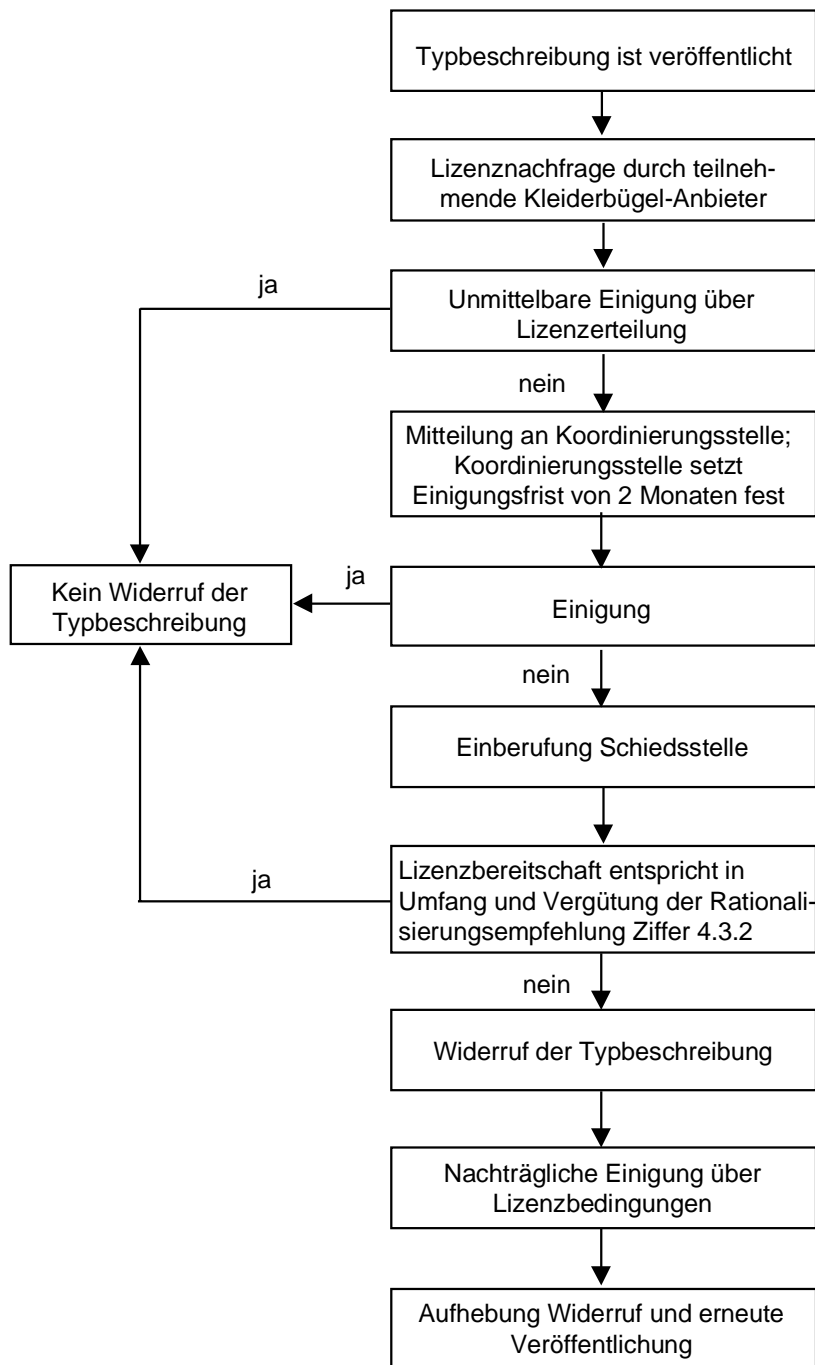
Typbeschreibung ist veröffentlicht

Lizenznachfrage durch teilnehmende Kleiderbügel-Anbieter

ja

Unmittelbare Einigung über Lizenzerteilung

nein

Mitteilung an Koordinierungsstelle; Koordinierungsstelle setzt Einigungsfrist von 2 Monaten fest

Kein Widerruf der Typbeschreibung

ja

Einigung

nein

Einberufung Schiedsstelle

ja

Lizenzbereitschaft entspricht in Umfang und Vergütung der Rationalisierungsempfehlung Ziffer 4.3.2

nein

Widerruf der Typbeschreibung

Nachträgliche Einigung über Lizenzbedingungen

Aufhebung Widerruf und erneute Veröffentlichung